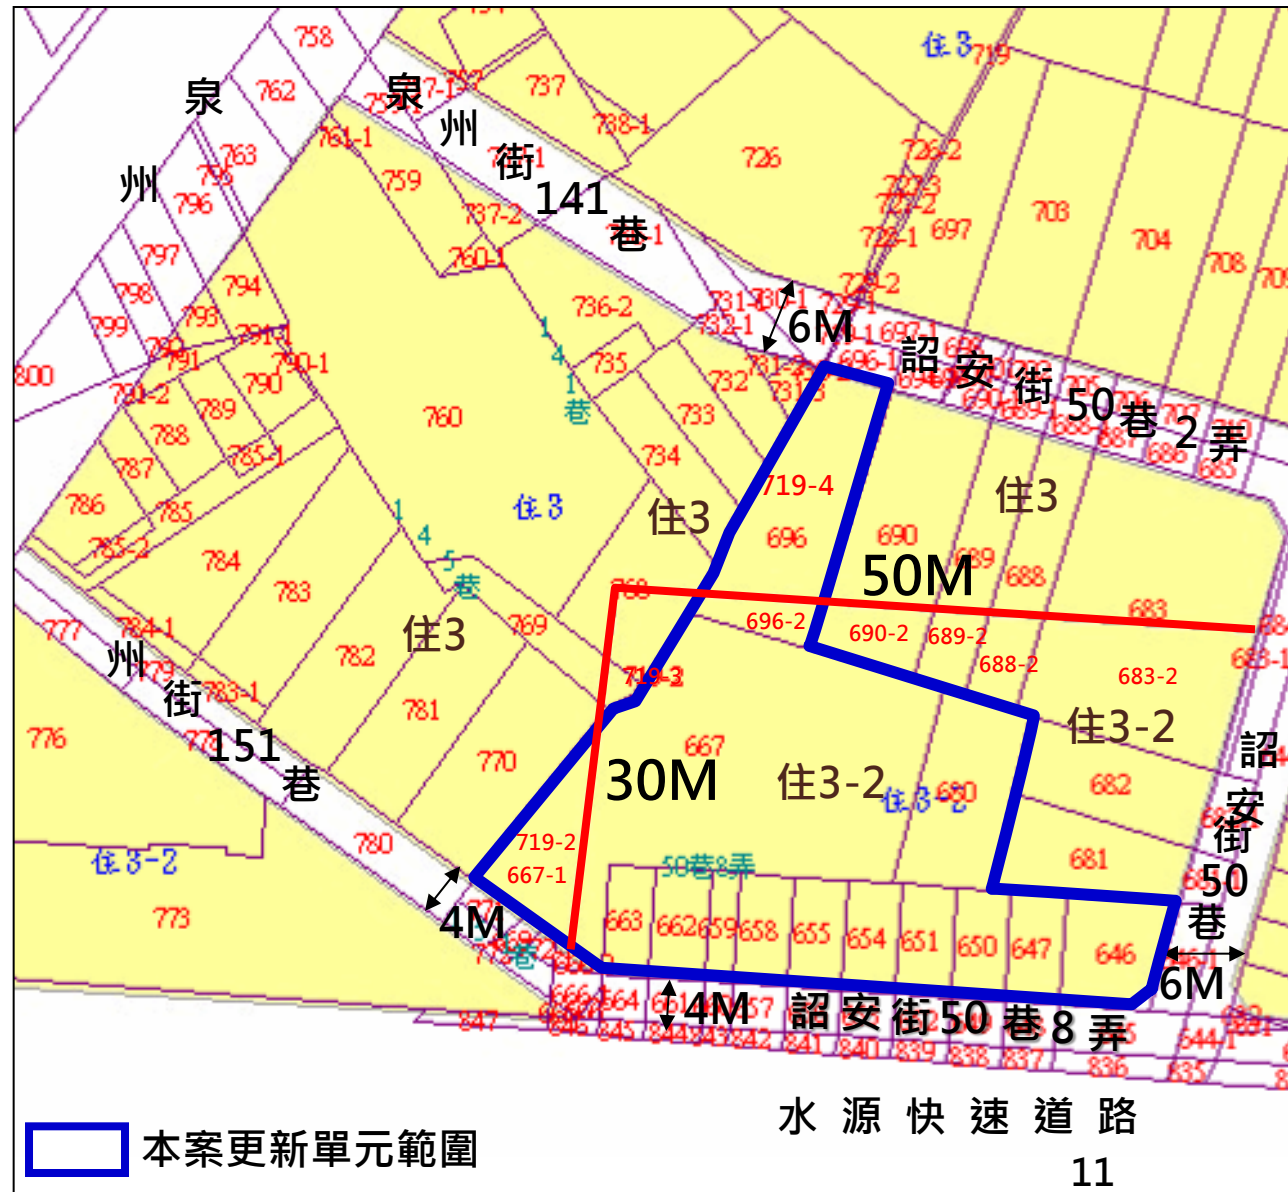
泉州街141巷

泉州街

州街151巷

詔安街50巷2弄

詔安街50巷

詔安街50巷8弄

6M

6M

4M

4M

50M

30M

住3

住3

住3

住3

住3-2

住3-2

住3-2

住3-2

719-4

696

696-2

690

690-2

689-2

688

688-2

683

683-2

719-3

719-2

667-1

667

682

681

680

663

662

659

658

655

654

651

650

647

646

760

758

762

763

796

797

794

793

798

799

790

790-1

791

791-2

789

788

787

786

785

785-2

784

784-1

783

782

781

780

777

776

773

770

769

768

761-1

759

737

737-2

738-1

736-2

735

734

733

732

731

726

726-2

722-1

722-2

697

708

704

703

697-1

696-1

800

847

845

844

843

842

841

840

839

838

837

836

835

644-1

664

141巷

145巷

50巷8弄

水源快速道路

本案更新單元範圍

11